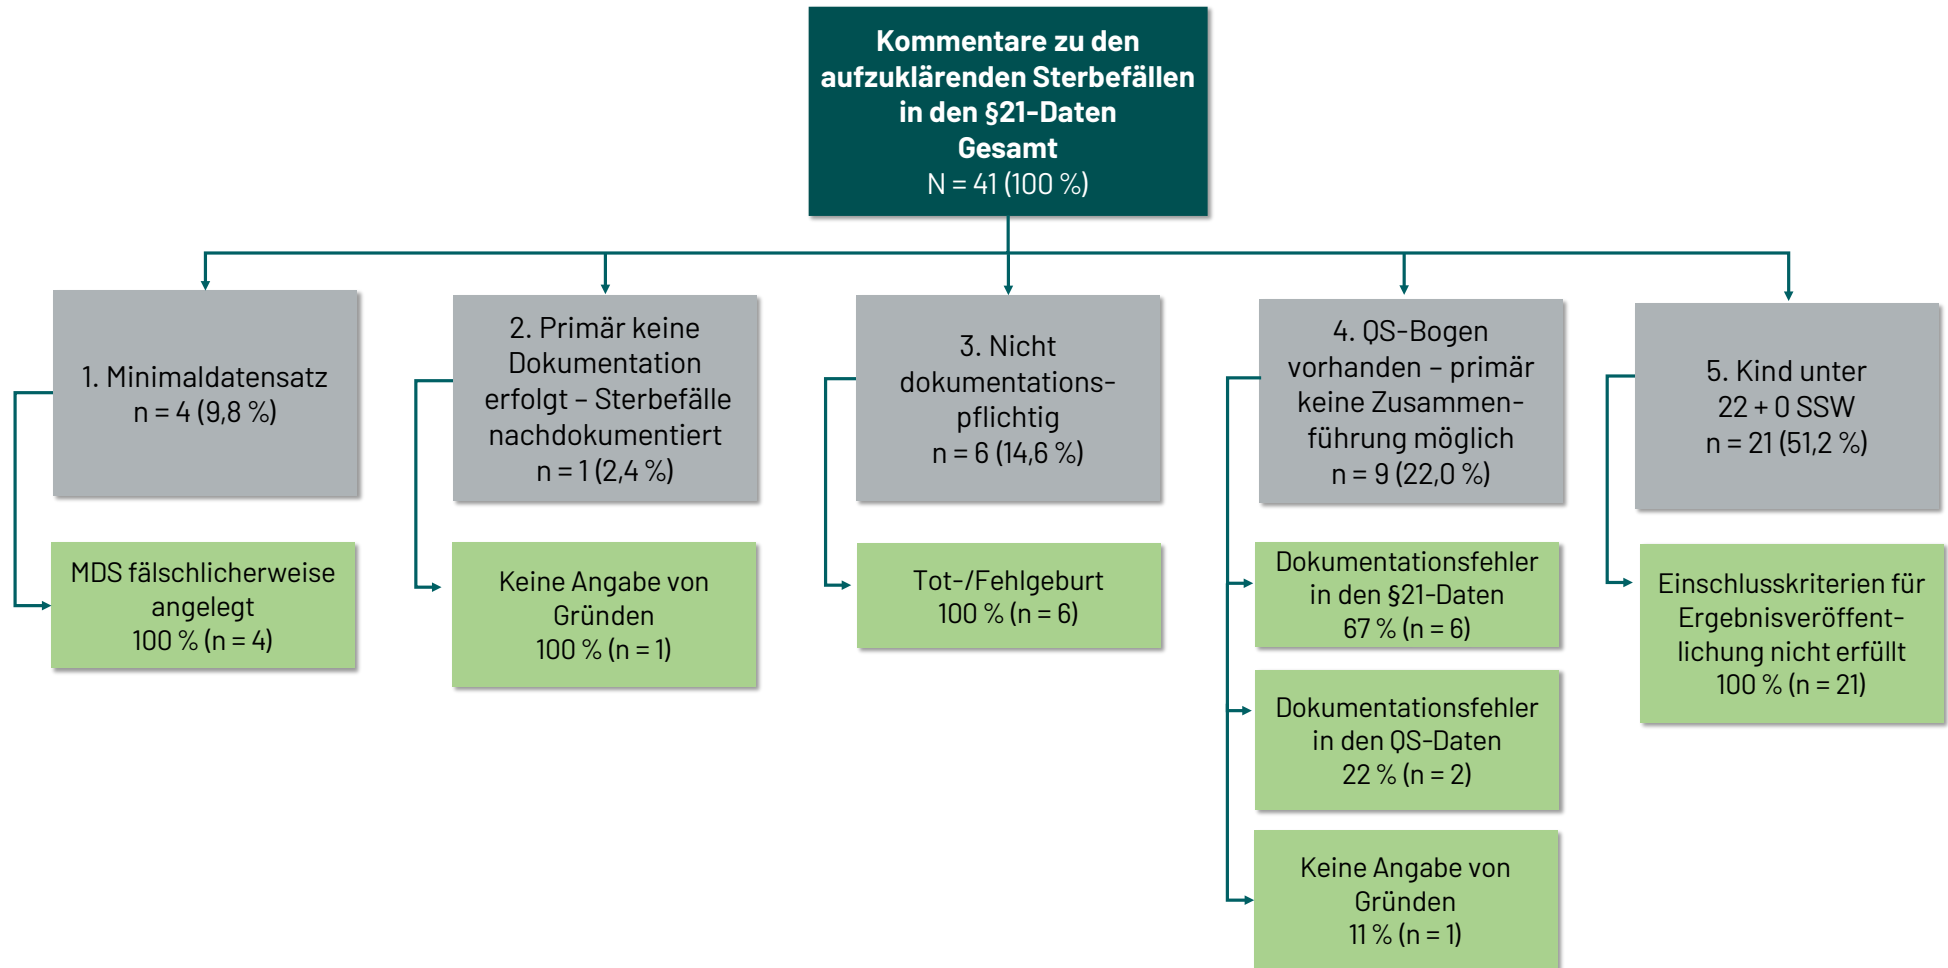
Kommentare zu den aufzuklärenden Sterbefällen in den §21-Daten
Gesamt
N = 41 (100 %)

1. Minimaldatensatz
n = 4 (9,8 %)

MDS fälschlicherweise angelegt
100 % (n = 4)

2. Primär keine Dokumentation erfolgt – Sterbefälle nachdokumentiert
n = 1 (2,4 %)

Keine Angabe von Gründen
100 % (n = 1)

3. Nicht dokumentationspflichtig
n = 6 (14,6 %)

Tot-/Fehlgeburt
100 % (n = 6)

4. QS-Bogen vorhanden – primär keine Zusammenführung möglich
n = 9 (22,0 %)

Dokumentationsfehler in den §21-Daten
67 % (n = 6)

Dokumentationsfehler in den QS-Daten
22 % (n = 2)

Keine Angabe von Gründen
11 % (n = 1)

5. Kind unter 22 + 0 SSW
n = 21 (51,2 %)

Einschlusskriterien für Ergebnisveröffentlichung nicht erfüllt
100 % (n = 21)